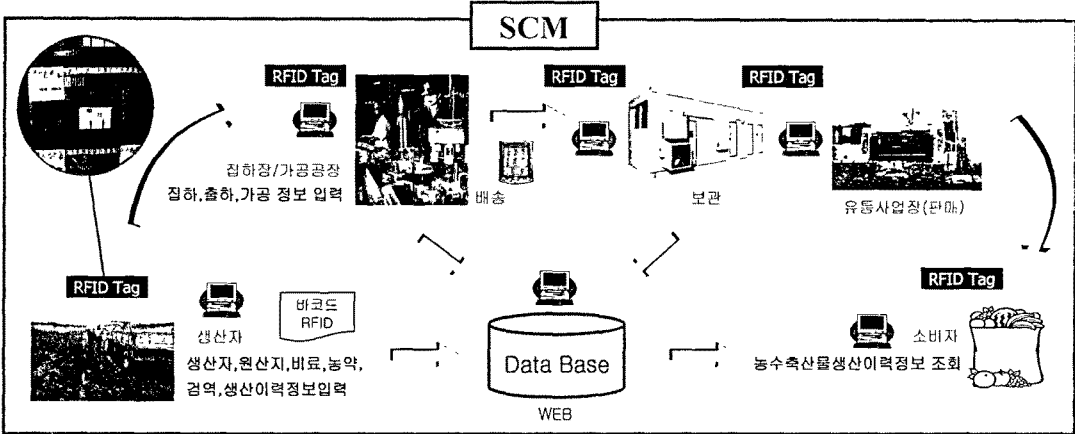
SCM

RFID Tag

집하장/가공공장
집하,출하,가공 정보 입력

RFID Tag

배송

RFID Tag

보관

유통사업장(판매)

RFID Tag

생산자
바코드
RFID
생산자,원산지,비료,농약,검역,생산이력정보입력

Data Base
WEB

RFID Tag

소비자
농수축산물생산이력정보 조회